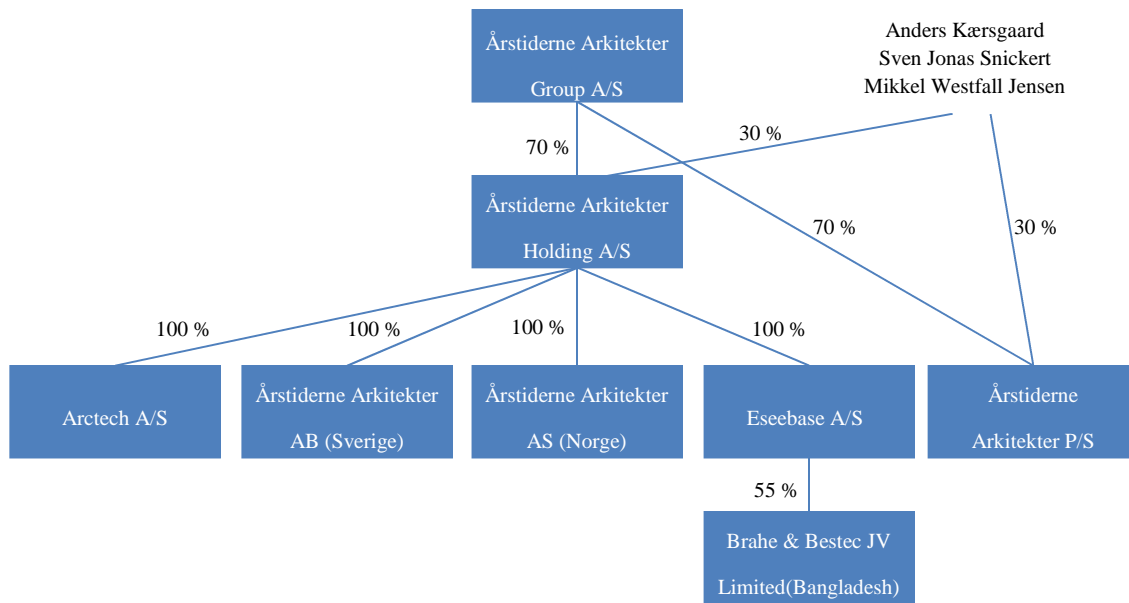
Årstiderne Arkitekter Group A/S

Anders Kærsgaard
Sven Jonas Snickert
Mikkel Westfall Jensen

70 %

30 %

Årstiderne Arkitekter Holding A/S

70 %

30 %

100 %

100 %

100 %

100 %

Arctech A/S

Årstiderne Arkitekter AB (Sverige)

Årstiderne Arkitekter AS (Norge)

Eseebase A/S

Årstiderne Arkitekter P/S

55 %

Brahe & Bestec JV Limited(Bangladesh)